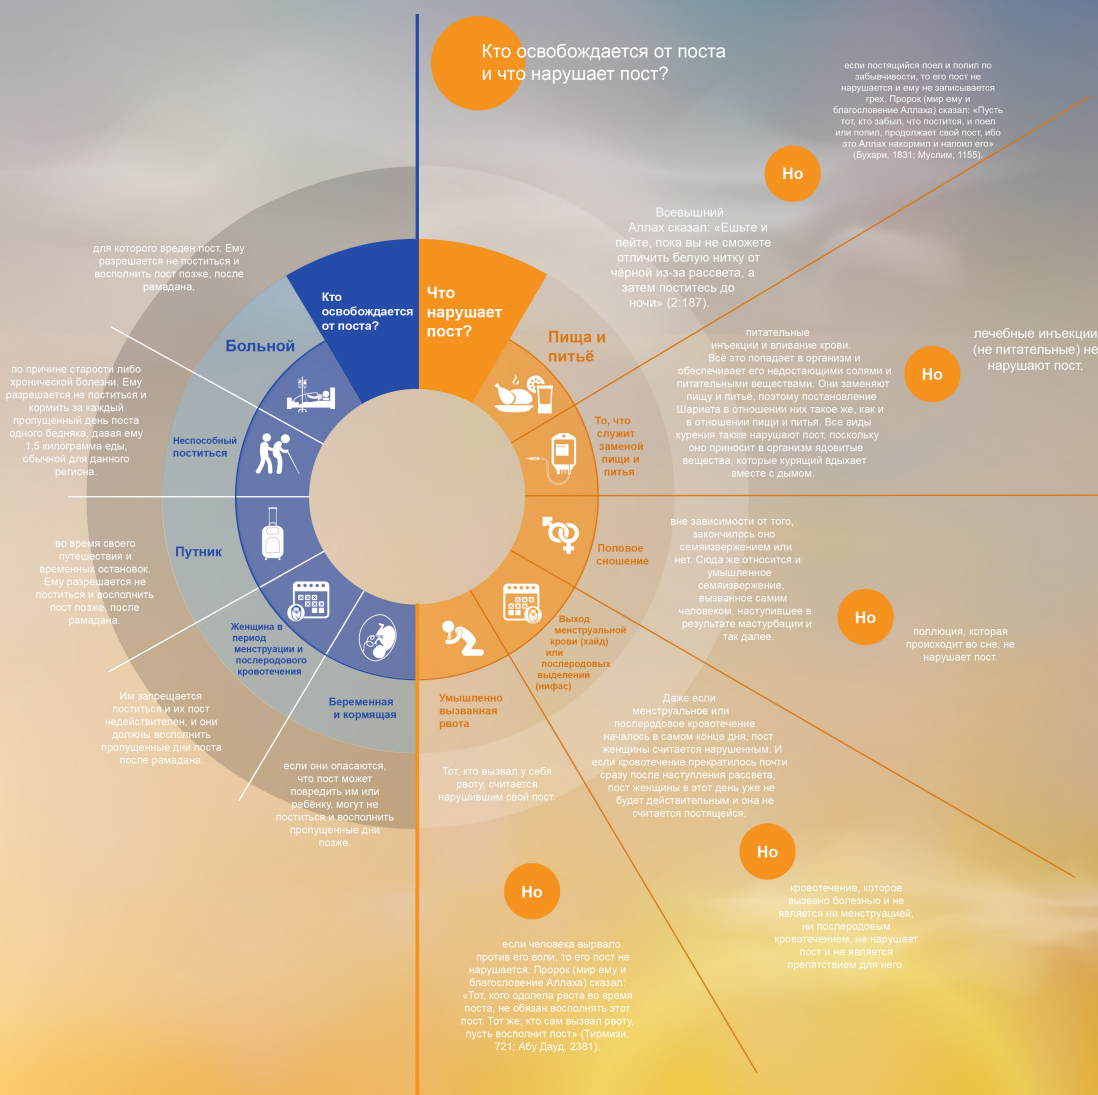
Кто освобождается от поста и что нарушает пост?

если постящийся поел и попил по забывчивости, то его пост не нарушается и ему не записывается грех. Пророк (мир ему и благословение Аллаха) сказал: «Пусть тот, кто забыл, что постится, и поел или попил, продолжает свой пост, ибо это Аллах накормил и напоил его» (Бухари, 1831; Муслим, 1155).

Но

Всевышний Аллах сказал: «Ешьте и пейте, пока вы не сможете отличить белую нитку от чёрной из-за рассвета, а затем поститесь до ночи» (2:187).

для которого вреден пост. Ему разрешается не поститься и восполнить пост позже, после рамадана.

Кто освобождается от поста?

Что нарушает пост?

Больной

Пища и питьё

питательные инъекции и вливание крови. Всё это попадает в организм и обеспечивает его недостающими солями и питательными веществами. Они заменяют пищу и питьё, поэтому постановление Шариата в отношении них такое же, как и в отношении пищи и питья. Все виды курения также нарушают пост, поскольку оно приносит в организм ядовитые вещества, которые курящий вдыхает вместе с дымом.

Но

лечебные инъекции (не питательные) не нарушают пост.

по причине старости либо хронической болезни. Ему разрешается не поститься и кормить за каждый пропущенный день поста одного бедняка, давая ему 1,5 килограмма еды, обычной для данного региона.

Неспособный поститься

То, что служит заменой пищи и питья

во время своего путешествия и временных остановок. Ему разрешается не поститься и восполнить пост позже, после рамадана.

Путник

Половое сношение

вне зависимости от того, закончилось оно семяизвержением или нет. Сюда же относится и умышленное семяизвержение, вызванное самим человеком, наступившее в результате мастурбации и так далее.

Но

поллюция, которая происходит во сне, не нарушает пост.

Женщина в период менструации и послеродового кровотечения

Выход менструальной крови (хайд) или послеродовых выделений (нифас)

Им запрещается поститься и их пост недействителен, и они должны восполнить пропущенные дни поста после рамадана.

Беременная и кормящая

Умышленно вызванная рвота

Даже если менструальное или послеродовое кровотечение началось в самом конце дня, пост женщины считается нарушенным. И если кровотечение прекратилось почти сразу после наступления рассвета, пост женщины в этот день уже не будет действительным и она не считается постящейся.

если они опасаются, что пост может повредить им или ребёнку, могут не поститься и восполнить пропущенные дни позже.

Тот, кто вызвал у себя рвоту, считается нарушившим свой пост

Но

кровотечение, которое вызвано болезнью и не является ни менструацией, ни послеродовым кровотечением, не нарушает пост и не является препятствием для него.

Но

если человека вырвало против его воли, то его пост не нарушается. Пророк (мир ему и благословение Аллаха) сказал: «Тот, кого одолела рвота во время поста, не обязан восполнять этот пост. Тот же, кто сам вызвал рвоту, пусть восполнит пост» (Тирмизи, 721; Абу Дауд, 2381).